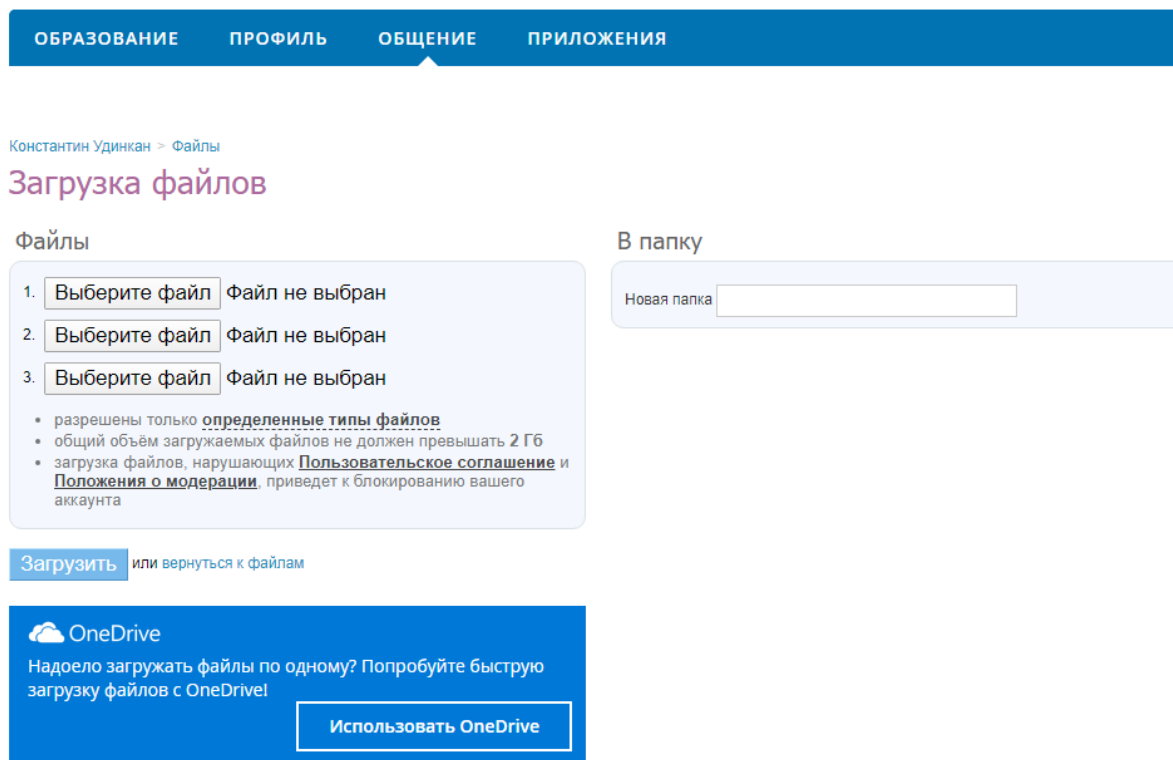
ОБРАЗОВАНИЕ ПРОФИЛЬ ОБЩЕНИЕ ПРИЛОЖЕНИЯ

Константин Удинкан > Файлы

Загрузка файлов

Файлы

1. Выберите файл Файл не выбран
2. Выберите файл Файл не выбран
3. Выберите файл Файл не выбран

- разрешены только определенные типы файлов
- общий объём загружаемых файлов не должен превышать 2 Гб
- загрузка файлов, нарушающих Пользовательское соглашение и Положения о модерации, приведет к блокированию вашего аккаунта

Загрузить или вернуться к файлам

В папку

Новая папка

OneDrive

Надоело загружать файлы по одному? Попробуйте быструю загрузку файлов с OneDrive!

Использовать OneDrive